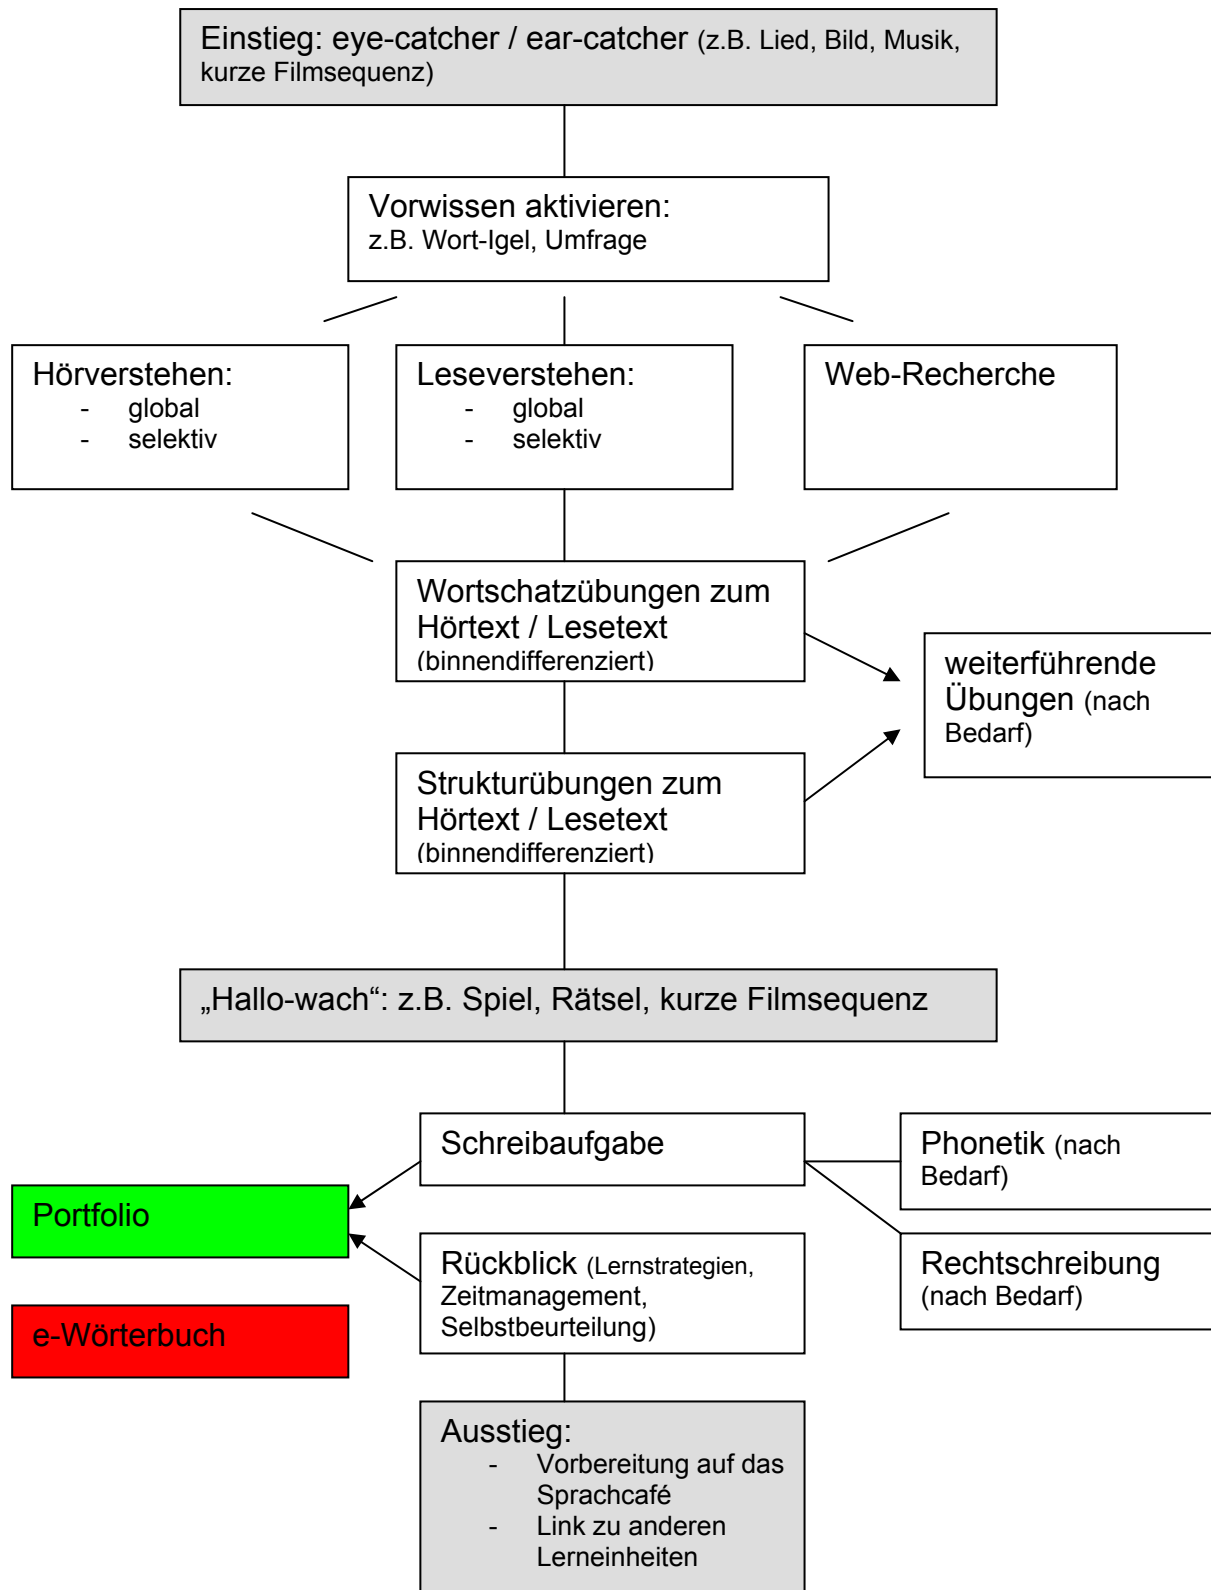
Einstieg: eye-catcher / ear-catcher (z.B. Lied, Bild, Musik, kurze Filmsequenz)

Vorwissen aktivieren:
z.B. Wort-Igel, Umfrage

Hörverstehen:
- global
- selektiv

Leseverstehen:
- global
- selektiv

Web-Recherche

Wortschatzübungen zum Hörtext / Lesetext (binnendifferenziert)

weiterführende Übungen (nach Bedarf)

Strukturübungen zum Hörtext / Lesetext (binnendifferenziert)

„Hallo-wach“: z.B. Spiel, Rätsel, kurze Filmsequenz

Schreibaufgabe

Phonetik (nach Bedarf)

Portfolio

Rückblick (Lernstrategien, Zeitmanagement, Selbstbeurteilung)

Rechtschreibung (nach Bedarf)

e-Wörterbuch

Ausstieg:
- Vorbereitung auf das Sprachcafé
- Link zu anderen Lerneinheiten